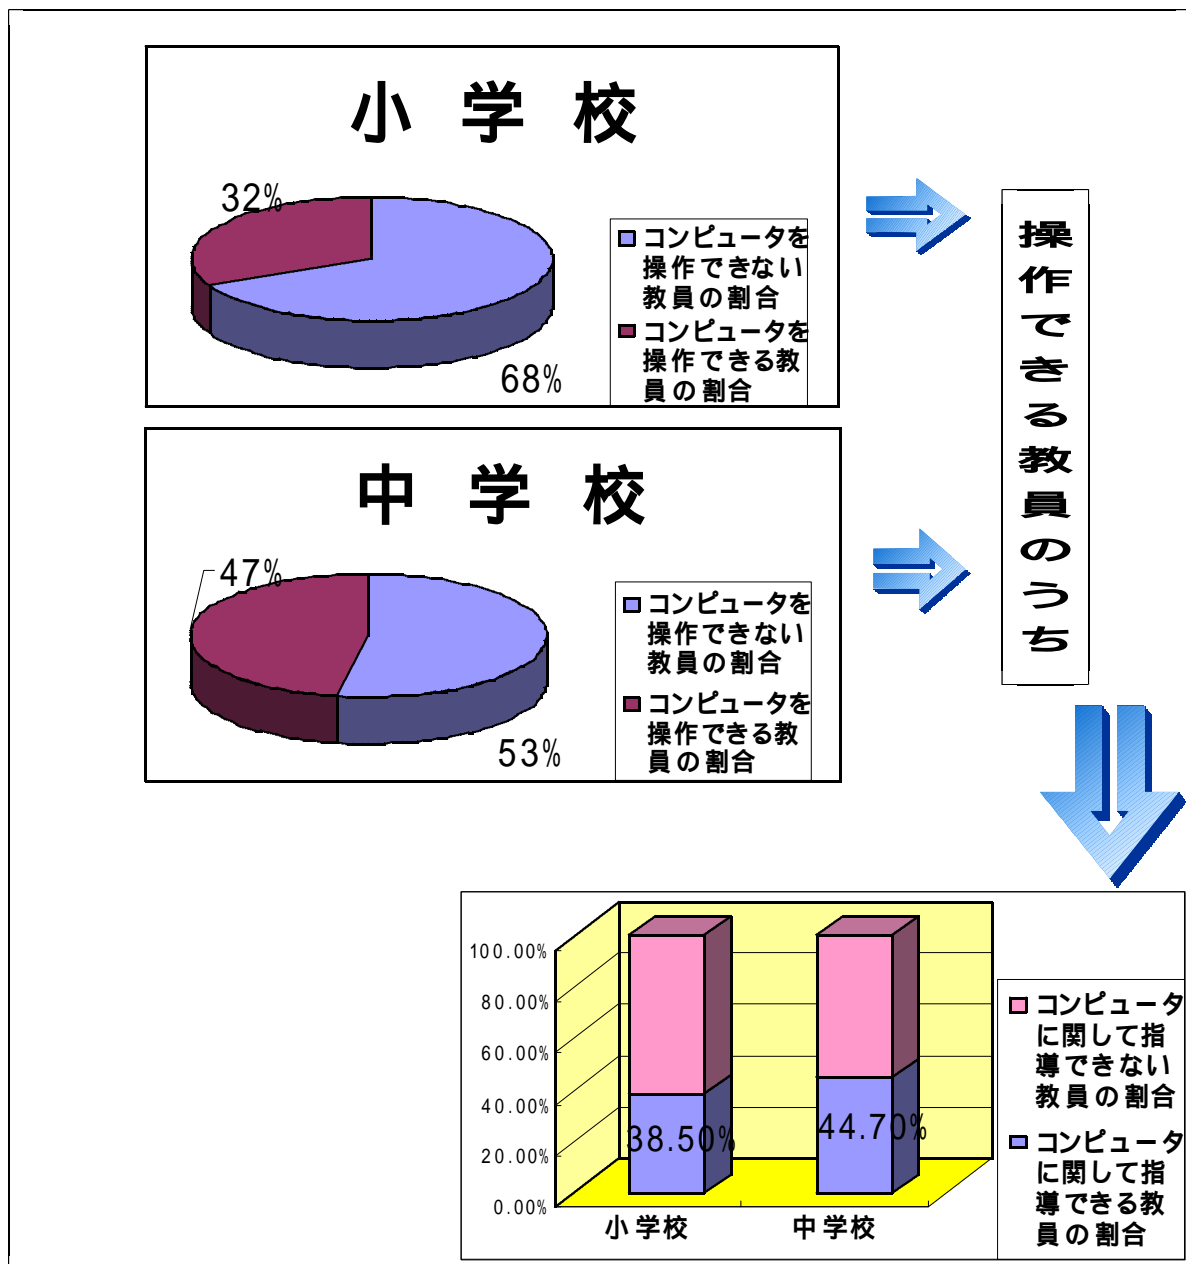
小 学 校

32%

68%

コンピュータを操作できない教員の割合

コンピュータを操作できる教員の割合

中 学 校

47%

53%

コンピュータを操作できない教員の割合

コンピュータを操作できる教員の割合

操作できる教員のうち

100.00%
80.00%
60.00%
40.00%
20.00%
0.00%

38.50%

44.70%

小学校

中学校

コンピュータに関して指導できない教員の割合

コンピュータに関して指導できる教員の割合